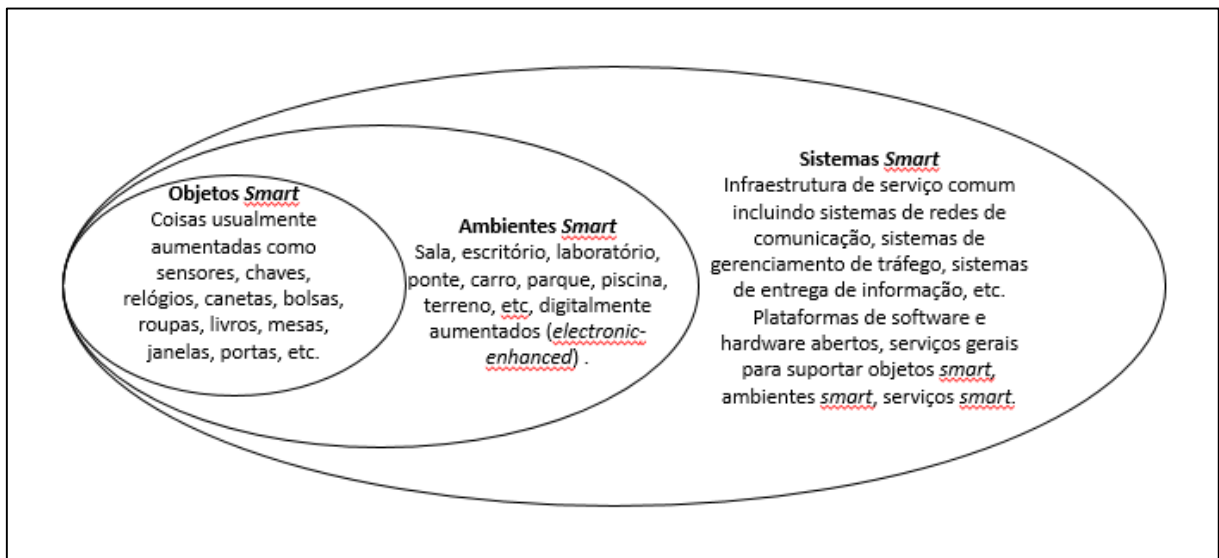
**Objetos *Smart***
Coisas usualmente aumentadas como sensores, chaves, relógios, canetas, bolsas, roupas, livros, mesas, janelas, portas, etc.

**Ambientes *Smart***
Sala, escritório, laboratório, ponte, carro, parque, piscina, terreno, etc, digitalmente aumentados (*electronic-enhanced*) .

**Sistemas *Smart***
Infraestrutura de serviço comum incluindo sistemas de redes de comunicação, sistemas de gerenciamento de tráfego, sistemas de entrega de informação, etc. Plataformas de software e hardware abertos, serviços gerais para suportar objetos *smart*, ambientes *smart*, serviços *smart*.